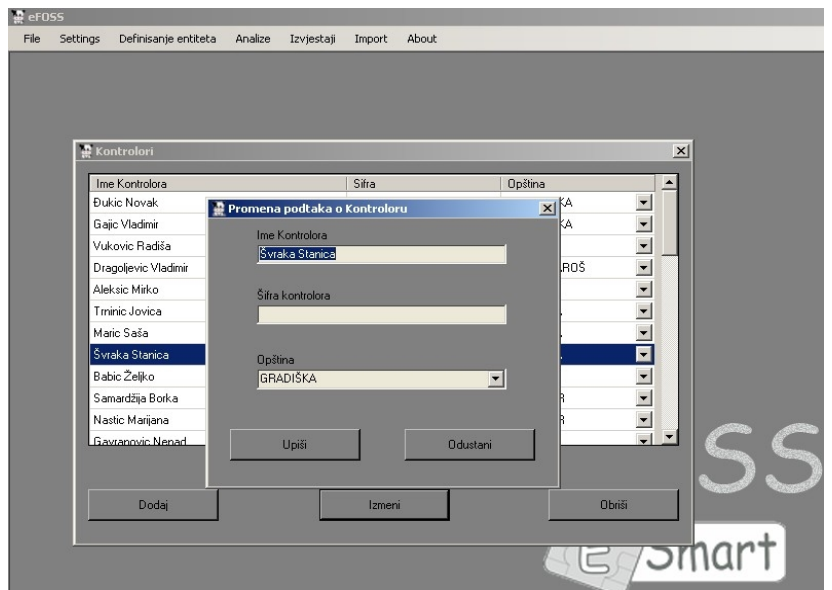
eFOSS

File Settings Definisanje entiteta Analize Izvjestaji Import About

Kontrolori

| Ime Kontrolora | Sifra | Opština |
|---|---|---|
| Đukic Novak | | KA |
| Gajic Vladimir | | KA |
| Vukovic Radiša | | |
| Dragojevic Vladimir | | ROŠ |
| Aleksic Mirko | | |
| Trninic Jovica | | |
| Maric Saša | | |
| Švraka Stanica | | |
| Babic Željko | | |
| Samardžija Borka | | R |
| Nastic Marijana | | R |
| Gavranovic Nenad | | |

Promena podtaka o Kontroloru

Ime Kontrolora
Švraka Stanica

Šifra kontrolora

Opština
GRADIŠKA

Upiši Odustani

Dodaj Izmeni Obriši

SS

Smart